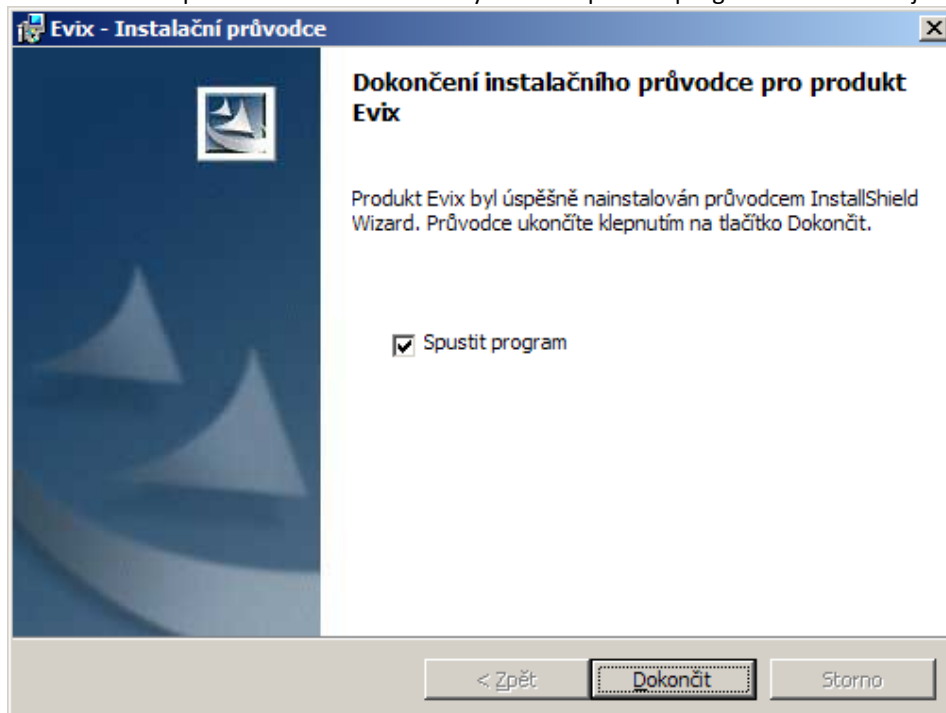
Evix - Instalační průvodce

Dokončení instalačního průvodce pro produkt Evix

Produkt Evix byl úspěšně nainstalován průvodcem InstallShield Wizard. Průvodce ukončíte klepnutím na tlačítko Dokončit.

Spustit program

< Zpět

Dokončit

Storno